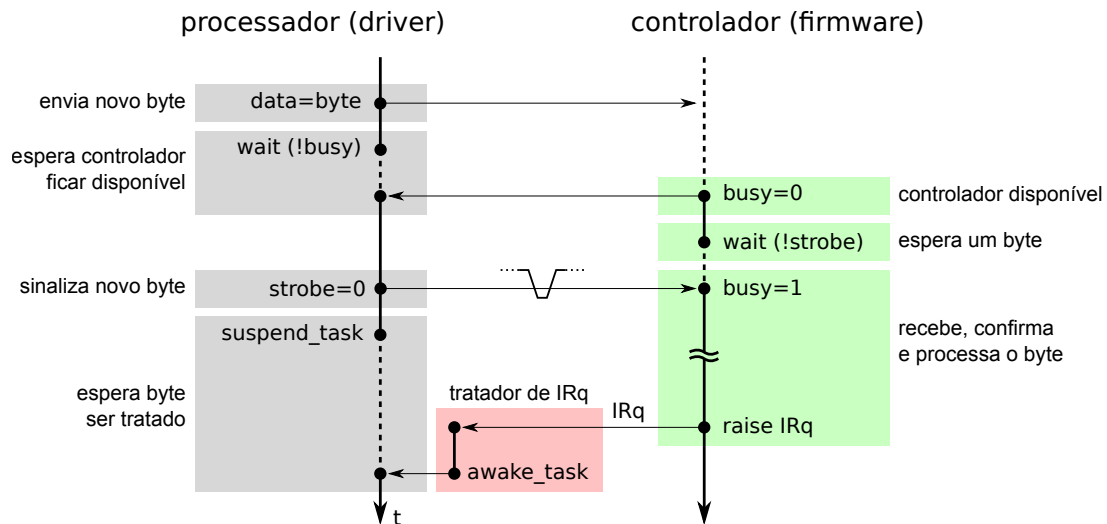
processador (driver)

controlador (firmware)

envia novo byte

data=byte

espera controlador ficar disponível

wait (!busy)

busy=0

controlador disponível

wait (!strobe)

espera um byte

sinaliza novo byte

strobe=0

busy=1

suspend_task

recebe, confirma e processa o byte

espera byte ser tratado

tratador de IRq

IRq

raise IRq

awake_task

t